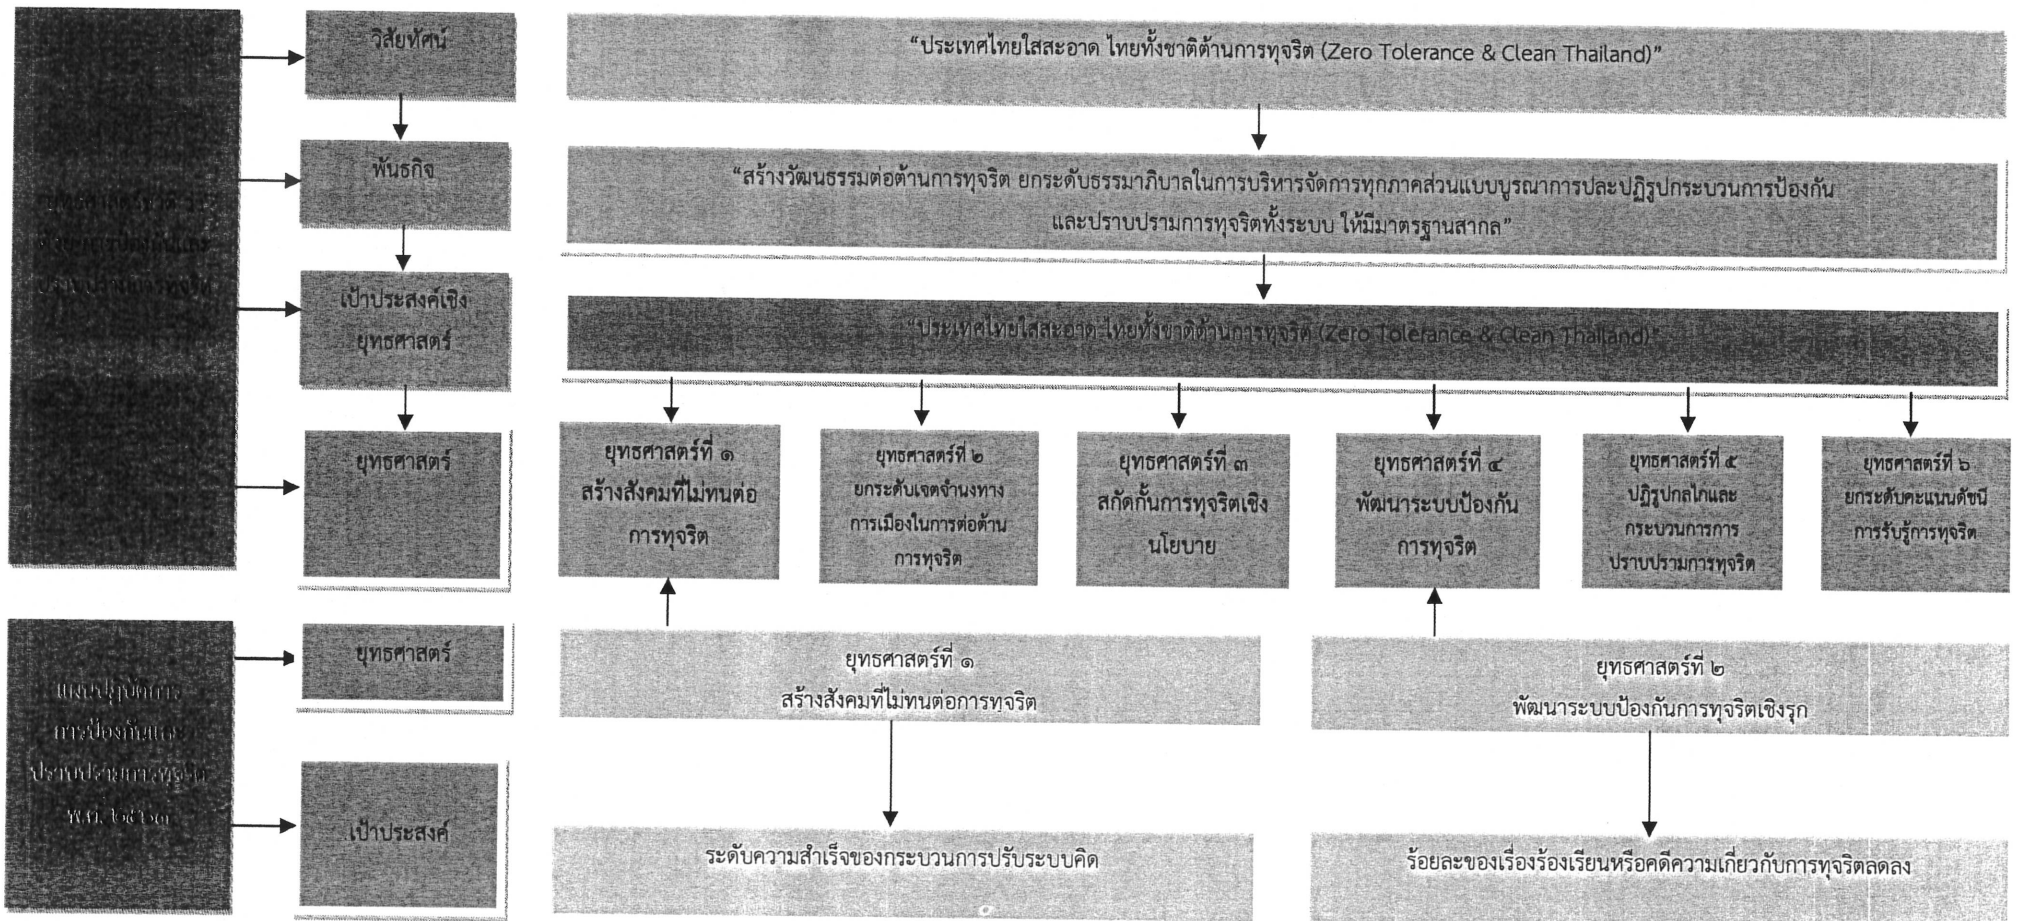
ยุทธศาสตร์ชาติว่าด้วยการป้องกันและปราบปรามการทุจริต

วิสัยทัศน์

พันธกิจ

เป้าประสงค์เชิงยุทธศาสตร์

ยุทธศาสตร์

“ประเทศไทยใสสะอาด ไทยทั้งชาติต้านการทุจริต (Zero Tolerance & Clean Thailand)”

“สร้างวัฒนธรรมต่อต้านการทุจริต ยกระดับธรรมาภิบาลในการบริหารจัดการทุกภาคส่วนแบบบูรณาการและปฏิรูปกระบวนการป้องกันและปราบปรามการทุจริตทั้งระบบ ให้มีมาตรฐานสากล”

“ประเทศไทยใสสะอาด ไทยทั้งชาติต้านการทุจริต (Zero Tolerance & Clean Thailand)”

ยุทธศาสตร์ที่ ๑ สร้างสังคมที่ไม่ทนต่อการทุจริต

ยุทธศาสตร์ที่ ๒ ยกระดับเจตจำนงทางการเมืองในการต่อต้านการทุจริต

ยุทธศาสตร์ที่ ๓ สกัดกั้นการทุจริตเชิงนโยบาย

ยุทธศาสตร์ที่ ๔ พัฒนาระบบป้องกันการทุจริต

ยุทธศาสตร์ที่ ๕ ปฏิรูปกลไกและกระบวนการการปราบปรามการทุจริต

ยุทธศาสตร์ที่ ๖ ยกระดับคะแนนดัชนีการรับรู้การทุจริต

แผนปฏิบัติการการป้องกันและปราบปรามการทุจริต พ.ศ. ๒๕๖๓

ยุทธศาสตร์

เป้าประสงค์

ยุทธศาสตร์ที่ ๑ สร้างสังคมที่ไม่ทนต่อการทุจริต

ยุทธศาสตร์ที่ ๒ พัฒนาระบบป้องกันการทุจริตเชิงรุก

ระดับความสำเร็จของกระบวนการปรับระบบคิด

ร้อยละของเรื่องร้องเรียนหรือคดีความเกี่ยวกับการทุจริตลดลง